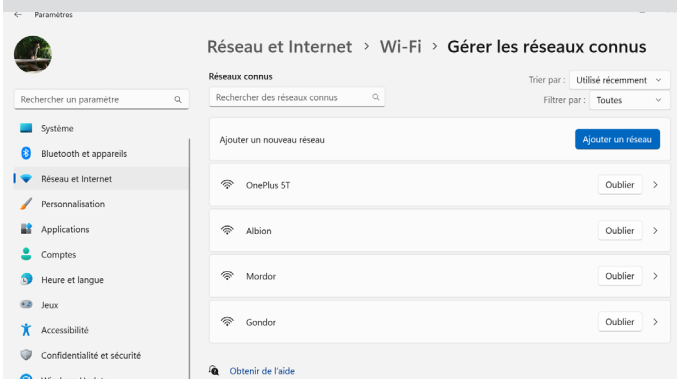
Paramètres

Réseau et Internet > Wi-Fi > Gérer les réseaux connus

Rechercher un paramètre

Système
Bluetooth et appareils
Réseau et Internet
Personnalisation
Applications
Comptes
Heure et langue
Jeux
Accessibilité
Confidentialité et sécurité

Réseaux connus

Rechercher des réseaux connus

Trier par : Utilisé récemment
Filtrer par : Toutes

Ajouter un nouveau réseau
Ajouter un réseau

OnePlus 5T
Oublier

Albion
Oublier

Mordor
Oublier

Gondor
Oublier

Obtenir de l'aide